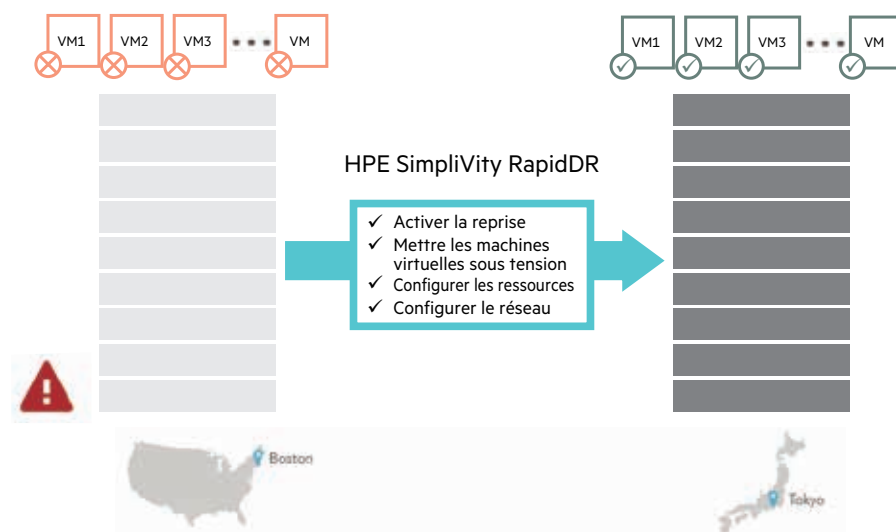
VM1 VM2 VM3 • • • VM

VM1 VM2 VM3 • • • VM

HPE SimpliVity RapidDR

✓ Activer la reprise
✓ Mettre les machines virtuelles sous tension
✓ Configurer les ressources
✓ Configurer le réseau

Boston

Tokyo